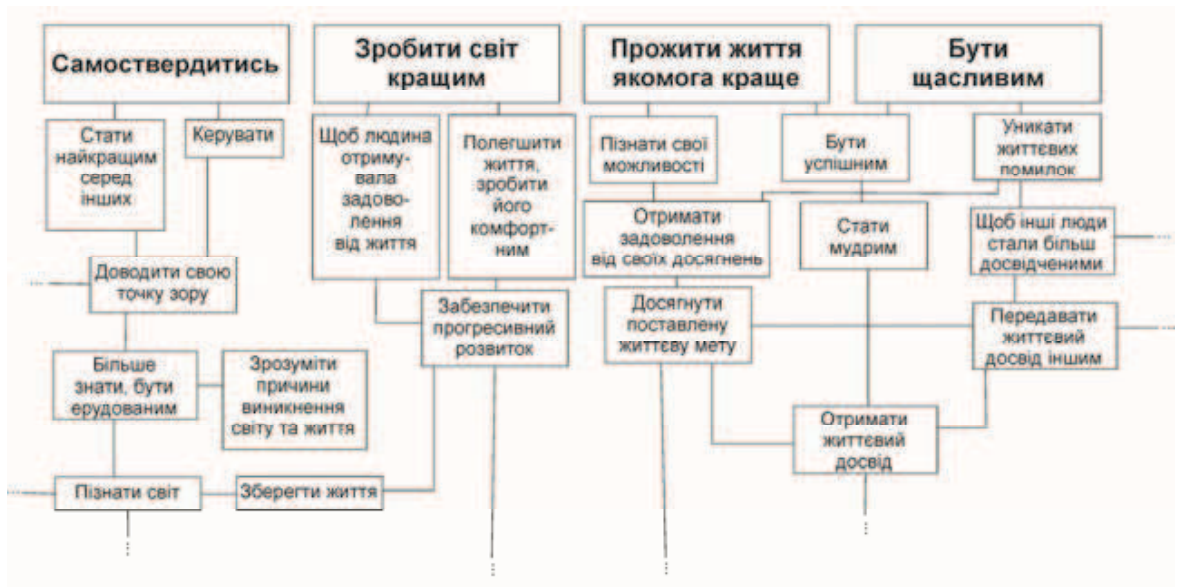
Самоствердитись

Зробити світ кращим

Прожити життя якомога краще

Бути щасливим

Стати найкращим серед інших

Керувати

Щоб людина отримувала задоволення від життя

Полегшити життя, зробити його комфортним

Пізнати свої можливості

Бути успішним

Уникати життєвих помилок

Отримати задоволення від своїх досягнень

Стати мудрим

Щоб інші люди стали більш досвідченими

Доводити свою точку зору

Забезпечити прогресивний розвиток

Досягнути поставлену життєву мету

Передавати життєвий досвід іншим

Більше знати, бути ерудованим

Зрозуміти причини виникнення світу та життя

Отримати життєвий досвід

Пізнати світ

Зберегти життя